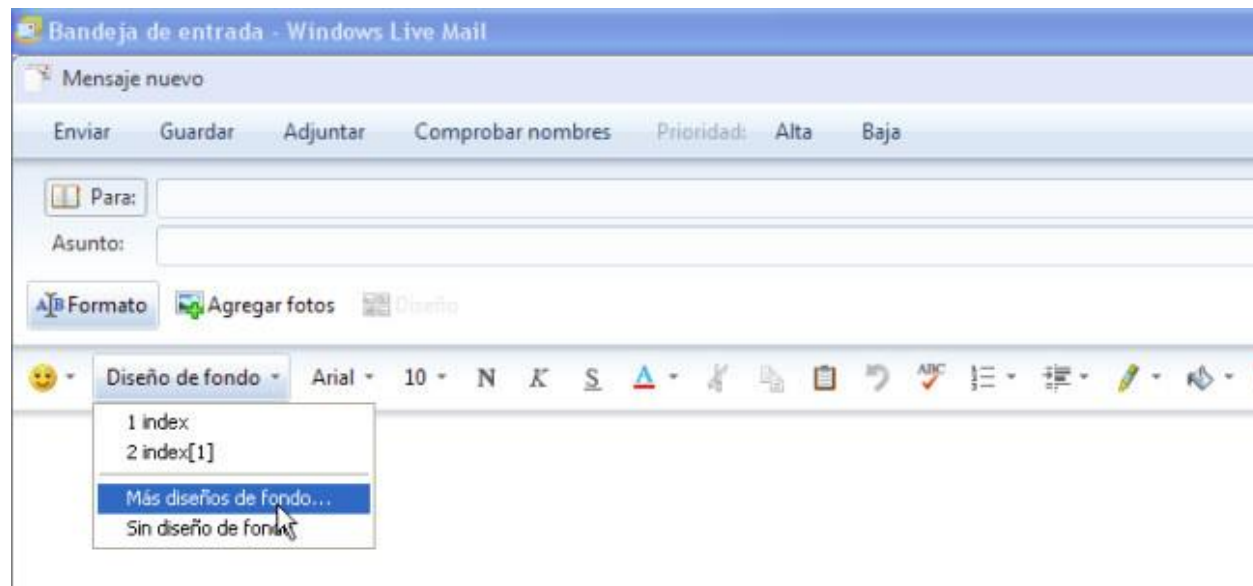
Bandeja de entrada - Windows Live Mail

Mensaje nuevo

Enviar Guardar Adjuntar Comprobar nombres Prioridad: Alta Baja

Para:

Asunto:

Formato Agregar fotos Diseño

Diseño de fondo Arial 10 N K S A ABC

1 index
2 index[1]
Más diseños de fondo...
Sin diseño de fon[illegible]